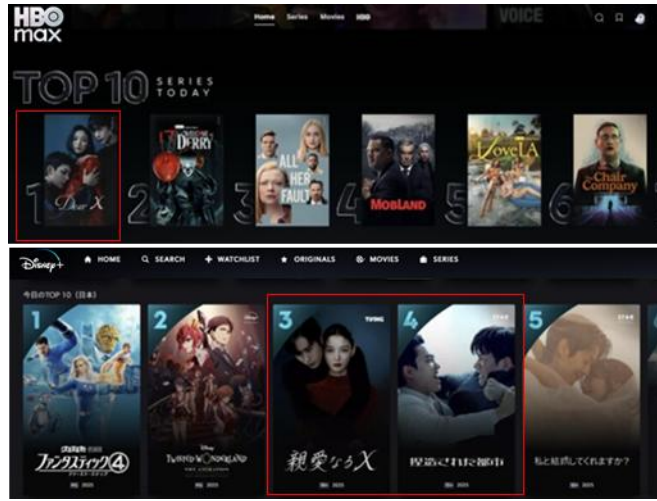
HBO max

Home Series Movies HBO

VOICE

TOP 10 SERIES TODAY

1 Dear X

2 DERRY

3 ALL HER FAULT

4 MOBLAND

5 Love LA

6 The Chair Company

Disney+

HOME SEARCH + WATCHLIST ORIGINALS MOVIES SERIES

今日のTOP 10（日本）

1 ファンタスティック④

2 TWISTED WONDERLAND

3 TVING 親愛なるX

4 STAR 捏造された都市

5 STAR 私と結婚してくれますか？